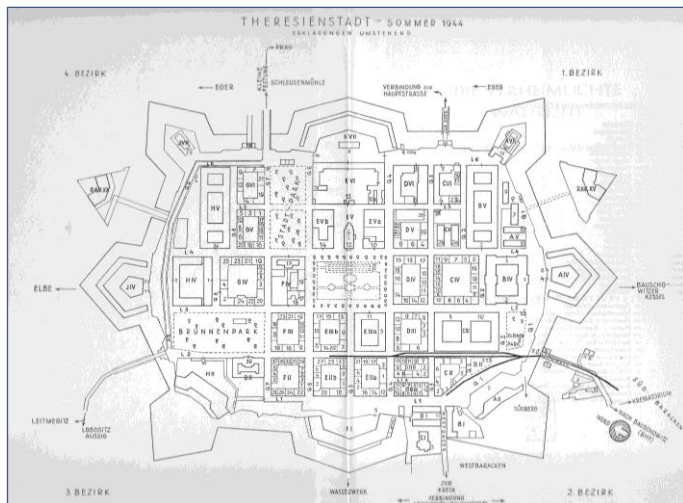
THERESIENSTADT - SOMMER 1944
ERKLÄRUNGEN UMSTEHEND

4. BEZIRK
1. BEZIRK
PRAG
SCHLEUSENMÜHLE
EGER
VERBINDUNG ZUR HAUPTSTRASSE
EGER
E VII
H V
B VI
E VI
D VI
C VI
B V
E Vb
E V
E Va
D V
C V
A V
H IV
G IV
F IV
D IV
C IV
B IV
A IV
J IV
ELBE
BAUSCHOWITZER KESSEL
BRUNNENPARK
F III
E IIIb
E IIIa
D III
C III
H II
F II
E IIb
E IIa
C II
LEITMERITZ
LOBOSITZ
AUSSIG
KREMATORIUM
SÜDBERG
NACH BAUSCHOWITZ
WESTBARACKEN
3. BEZIRK
WASSERWERK
ZUR KRIPA
VERBINDUNG
2. BEZIRK